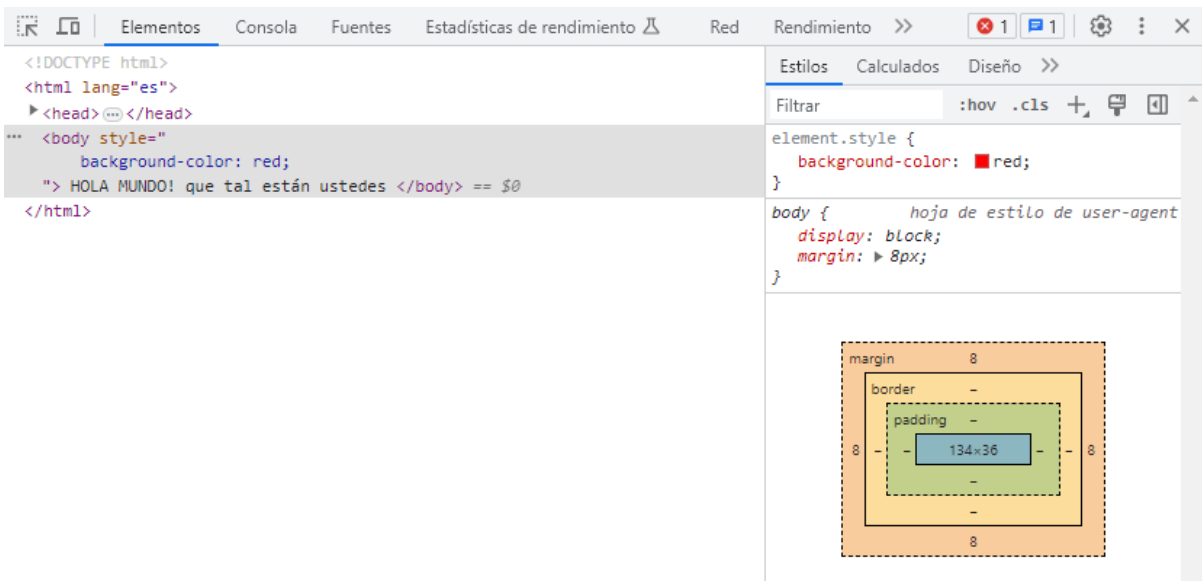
Elementos Consola Fuentes Estadísticas de rendimiento Red Rendimiento >> 1 1

<!DOCTYPE html>
<html lang="es">
▶<head>…</head>
… <body style="
background-color: red;
"> HOLA MUNDO! que tal están ustedes </body> == $0
</html>

Estilos Calculados Diseño >>

Filtrar :hov .cls +

element.style {
background-color: red;
}

body { hoja de estilo de user-agent
display: block;
margin: ▶ 8px;
}

margin 8
border –
padding –
8 – – 134×36 – – 8
–
–
8